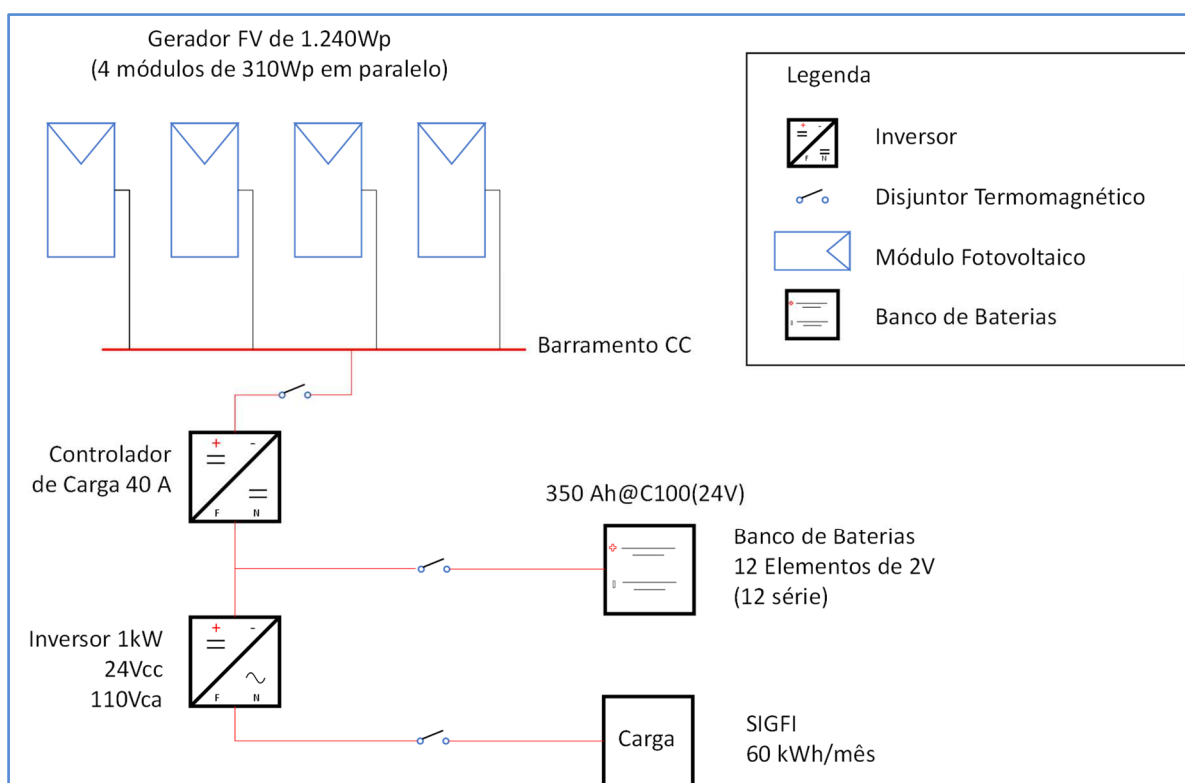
Gerador FV de 1.240Wp
(4 módulos de 310Wp em paralelo)

Legenda

Inversor

Disjuntor Termomagnético

Módulo Fotovoltaico

Banco de Baterias

Barramento CC

Controlador
de Carga 40 A

+ -
F N

350 Ah@C100(24V)

Banco de Baterias
12 Elementos de 2V
(12 série)

Inversor 1kW
24Vcc
110Vca

+ -
F N

Carga

SIGFI
60 kWh/mês